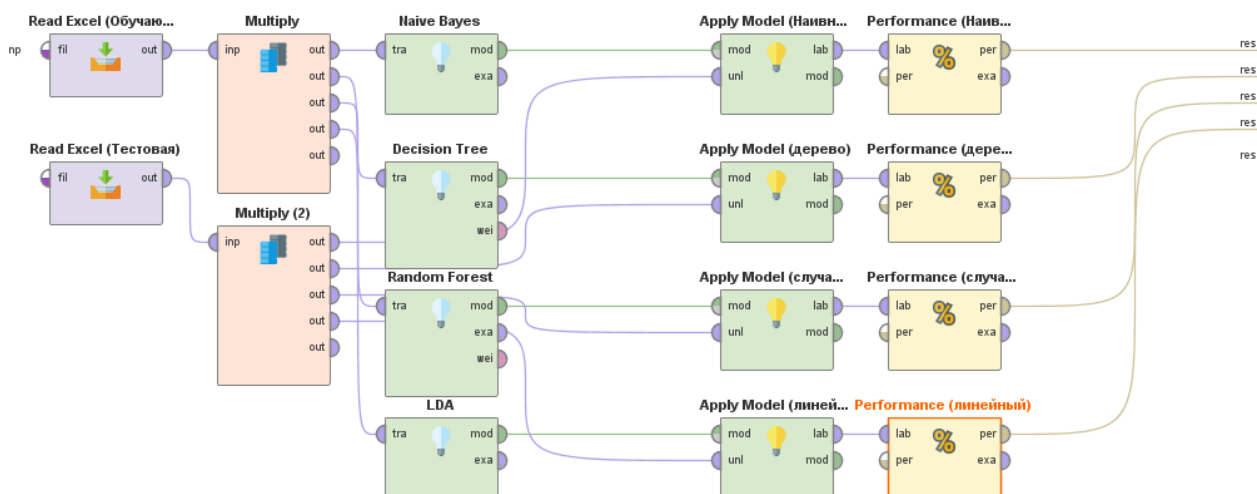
Read Excel (Обучаю...
np
fil
out

Read Excel (Тестовая)
fil
out

Multiply
inp
out
out
out
out
out

Multiply (2)
inp
out
out
out
out
out

Naive Bayes
tra
mod
exa

Decision Tree
tra
mod
exa
wei

Random Forest
tra
mod
exa
wei

LDA
tra
mod
exa

Apply Model (Наивн...
mod
lab
unl
mod

Apply Model (дерево)
mod
lab
unl
mod

Apply Model (случа...
mod
lab
unl
mod

Apply Model (линей...
mod
lab
unl
mod

Performance (Наивн...
lab
per
per
exa

Performance (дере...
lab
per
per
exa

Performance (случа...
lab
per
per
exa

Performance (линейный)
lab
per
per
exa

res
res
res
res
res